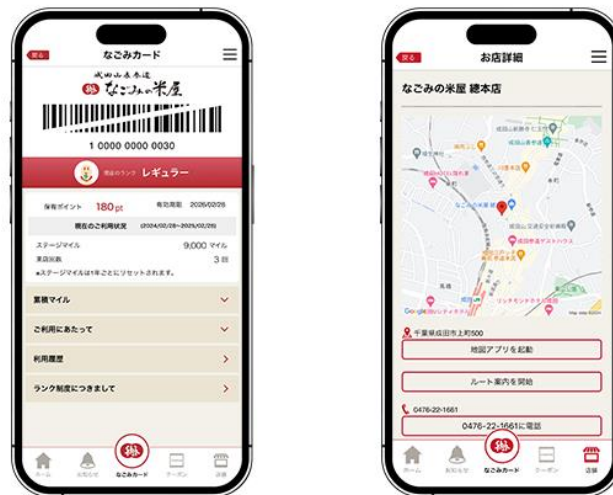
戻る
なごみカード
成田山表参道
なごみの米屋
1 0000 0000 0030
現在のランク レギュラー
保有ポイント 180pt 有効期限 2026/02/28
現在のご利用状況 (2024/02/28~2025/02/28)
ステージマイル 9,000 マイル
来店回数 3 回
※ステージマイルは1年ごとにリセットされます。
累積マイル
ご利用にあたって
利用履歴
ランク制度につきまして
ホーム お知らせ なごみカード クーポン 店舗

戻る
お店詳細
なごみの米屋 總本店
Google
〒 千葉県成田市上町500
地図アプリを起動
ルート案内を開始
0476-22-1661
0476-22-1661に電話
ホーム お知らせ なごみカード クーポン 店舗